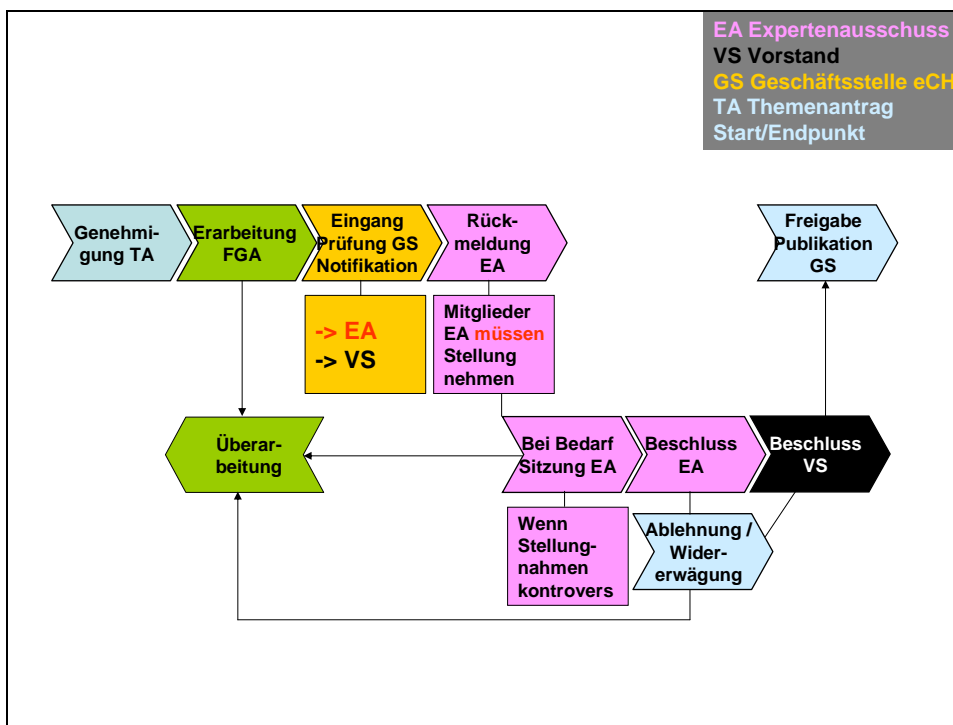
EA Expertenausschuss
VS Vorstand
GS Geschäftsstelle eCH
TA Themenantrag
Start/Endpunkt

Genehmigung TA

Erarbeitung FGA

Eingang Prüfung GS Notifikation

Rückmeldung EA

Freigabe Publikation GS

-> EA
-> VS

Mitglieder EA müssen Stellung nehmen

Überarbeitung

Bei Bedarf Sitzung EA

Beschluss EA

Beschluss VS

Wenn Stellungnahmen kontrovers

Ablehnung / Widererwägung